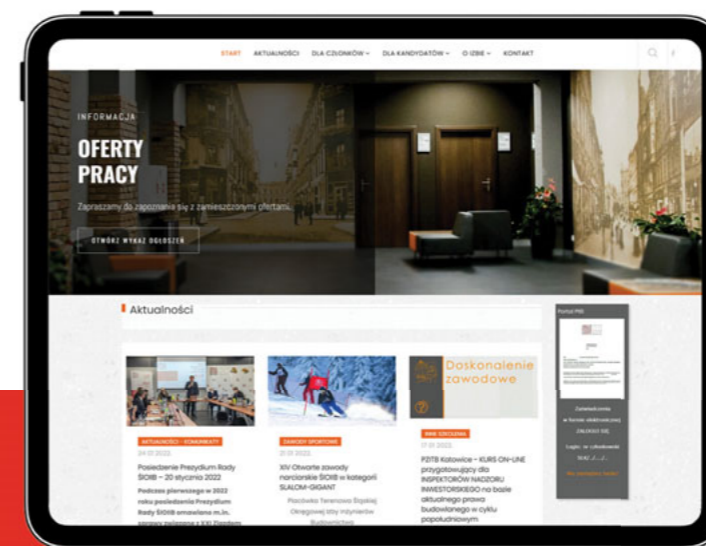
START AKTUALNOŚCI DLA CZŁONKÓW DLA KANDYDATÓW O IZBIE KONTAKT

INFORMACJA

OFERTY PRACY

Zapraszamy do zapoznania się z zamieszczonymi ofertami.

OTWÓRZ WYKAZ OGŁOSZEŃ

Aktualności

AKTUALNOŚCI - KOMUNIKATY
24.01.2022
Posiedzenie Prezydium Rady ŚlOIIB – 20 stycznia 2022
Podczas pierwszego w 2022 roku posiedzenia Prezydium Rady ŚlOIIB omawiano m.in. sprawy związane z XXI Zjazdem

ZAWODY SPORTOWE
21.01.2022
XIV Otwarte zawody narciarskie ŚlOIIB w kategorii SLALOM-GIGANT
Placówka Terenowa Śląskiej Okręgowej Izby Inżynierów Budownictwa

Doskonalenie zawodowe

INNE SZKOLENIA
17.01.2022
PZITB Katowice – KURS ON-LINE przygotowujący dla INSPEKTORÓW NADZORU INWESTORSKIEGO na bazie aktualnego prawa budowlanego w cyklu popołudniowym

Portal PIIB

Zaświadczenia w formie elektronicznej ZALOGUJ SIĘ
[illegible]
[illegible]